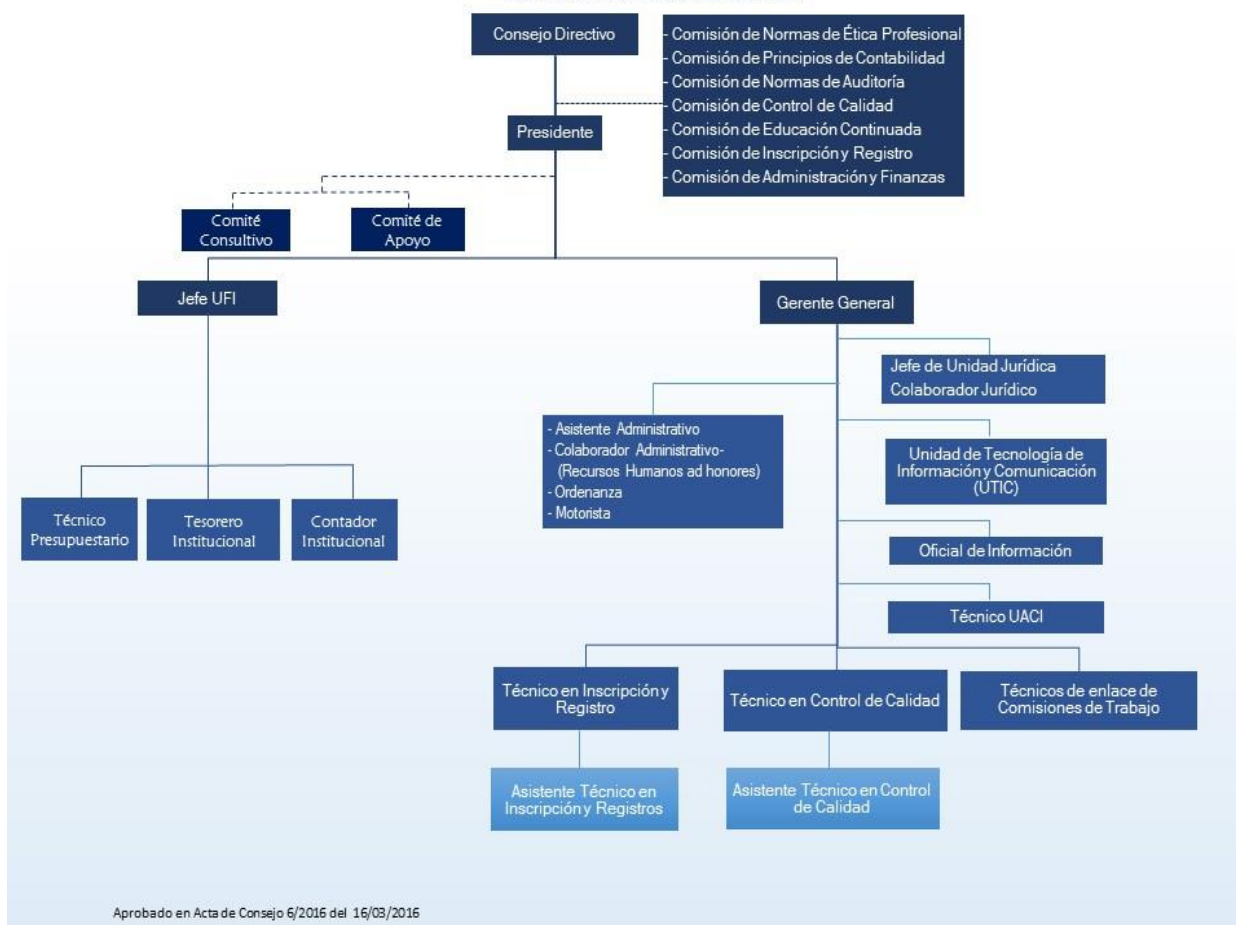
Consejo Directivo

- Comisión de Normas de Ética Profesional
- Comisión de Principios de Contabilidad
- Comisión de Normas de Auditoría
- Comisión de Control de Calidad
- Comisión de Educación Continuada
- Comisión de Inscripción y Registro
- Comisión de Administración y Finanzas

Presidente

Comité Consultivo

Comité de Apoyo

Jefe UFI

Gerente General

Jefe de Unidad Jurídica
Colaborador Jurídico

- Asistente Administrativo
- Colaborador Administrativo- (Recursos Humanos ad honores)
- Ordenanza
- Motorista

Unidad de Tecnología de Información y Comunicación (UTIC)

Técnico Presupuestario

Tesorero Institucional

Contador Institucional

Oficial de Información

Técnico UACI

Técnico en Inscripción y Registro

Técnico en Control de Calidad

Técnicos de enlace de Comisiones de Trabajo

Asistente Técnico en Inscripción y Registros

Asistente Técnico en Control de Calidad

Aprobado en Acta de Consejo 6/2016 del 16/03/2016